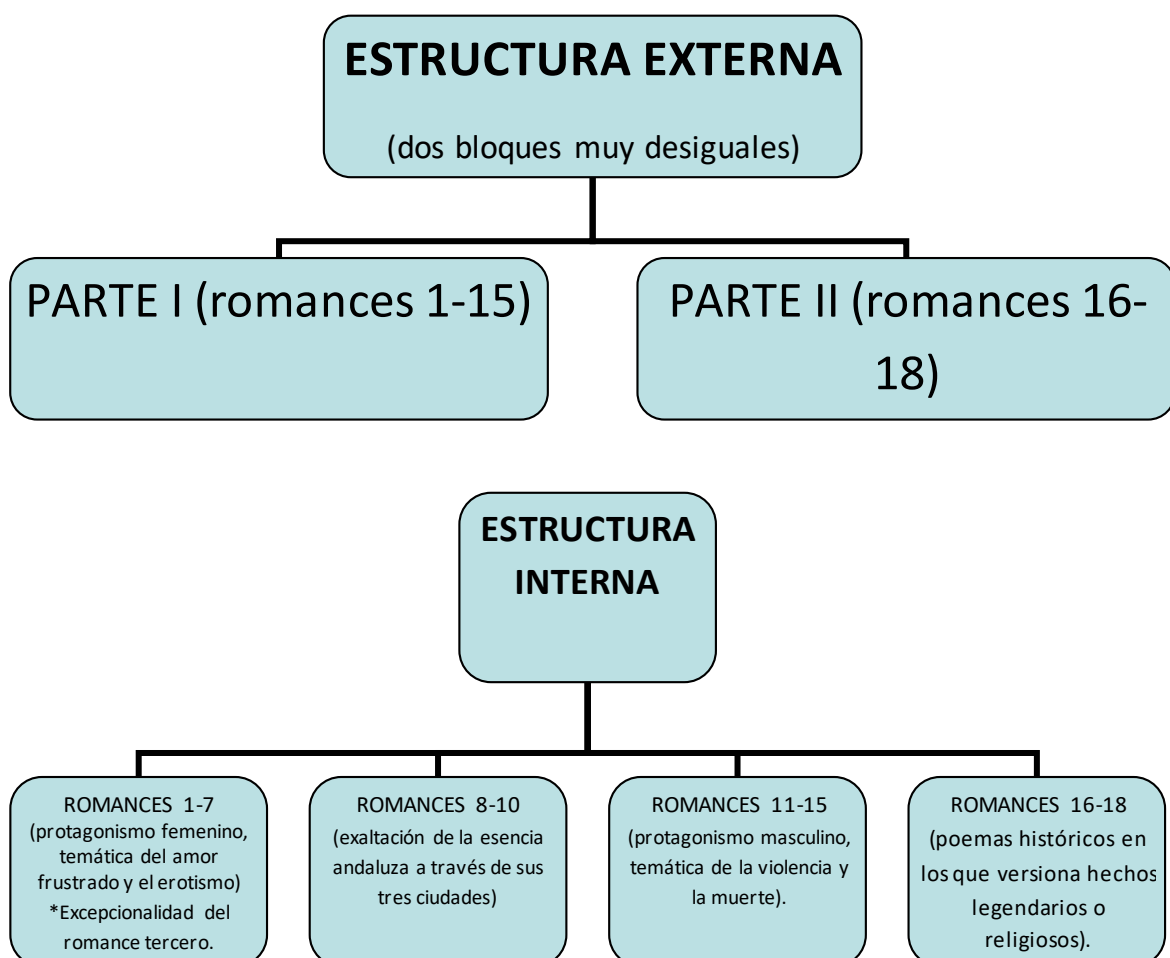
ESTRUCTURA EXTERNA

(dos bloques muy desiguales)

PARTE I (romances 1-15)

PARTE II (romances 16-18)

ESTRUCTURA INTERNA

ROMANCES 1-7 (protagonismo femenino, temática del amor frustrado y el erotismo) *Excepcionalidad del romance tercero.

ROMANCES 8-10 (exaltación de la esencia andaluza a través de sus tres ciudades)

ROMANCES 11-15 (protagonismo masculino, temática de la violencia y la muerte).

ROMANCES 16-18 (poemas históricos en los que versiona hechos legendarios o religiosos).